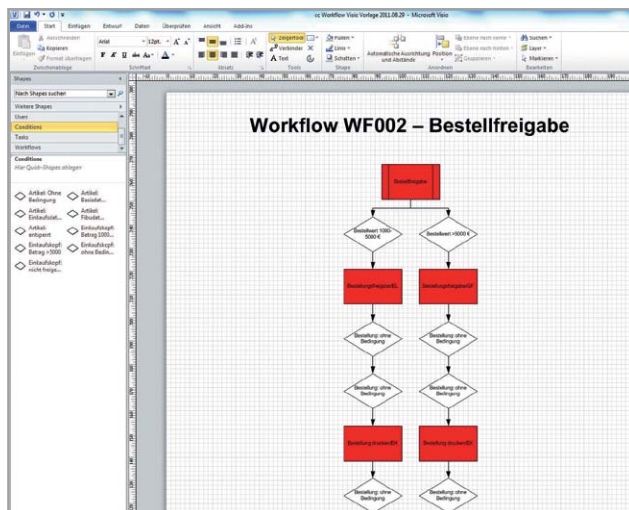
cc Workflow Visio Vorlage 2011.08.29 - Microsoft Visio

Datei Start Einfügen Entwurf Daten Überprüfen Ansicht Add-Ins

Einfügen Ausschneiden Kopieren Format übertragen Zwischenablage

Arial 12pt. Schriftart

Absatz

Zeigertool Verbinder Text Tools

Füllen Linie Schatten Shape

Automatische Ausrichtung und Abstände

Position

Ebene nach vorne Ebene nach hinten Gruppieren Anordnen

Suchen Layer Markieren Bearbeiten

Shapes

Nach Shapes suchen

Weitere Shapes

Users

Conditions

Tasks

Workflows

Conditions

Hier Quick-Shapes ablegen

Artikel: Ohne Bedingung

Artikel: Basisdat...

Artikel: Einkaufsdat...

Artikel: Fibudat...

Artikel: entsperrt

Einkaufskopf: Betrag 1000...

Einkaufskopf: Betrag >5000

Einkaufskopf: ohne Bedin...

Einkaufskopf: nicht freige...

Workflow WF002 – Bestellfreigabe

Bestellfreigabe

Bestellwert 1000-5000 €

Bestellwert >5000 €

BestellungfreigabeBL

BestellungfreigabeGF

Bestellung: ohne Bedingung

Bestellung: ohne Bedingung

Bestellung: ohne Bedingung

Bestellung: ohne Bedingung

Bestellung druckenEK

Bestellung druckenEK

Bestellung: ohne Bedingung

Bestellung: ohne Bedingung